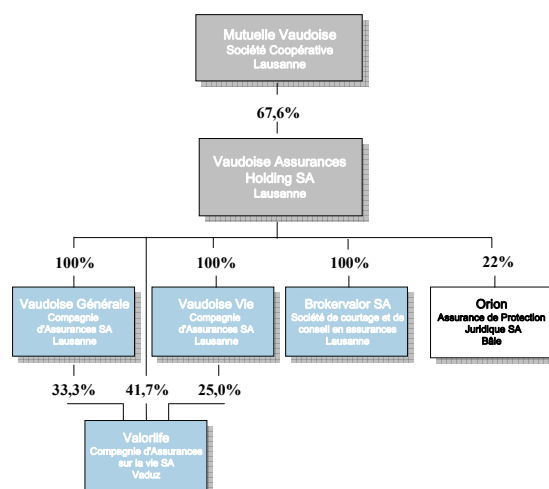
Mutuelle Vaudoise
Société Coopérative
Lausanne

67,6%

Vaudoise Assurances
Holding SA
Lausanne

100%

Vaudoise Générale
Compagnie d'Assurances SA
Lausanne

100%

Vaudoise Vie
Compagnie d'Assurances SA
Lausanne

100%

Brokervalor SA
Société de courtage et de conseil en assurances
Lausanne

22%

Orion
Assurance de Protection Juridique SA
Bâle

33,3%

41,7%

25,0%

Valorlife
Compagnie d'Assurances sur la vie SA
Vaduz